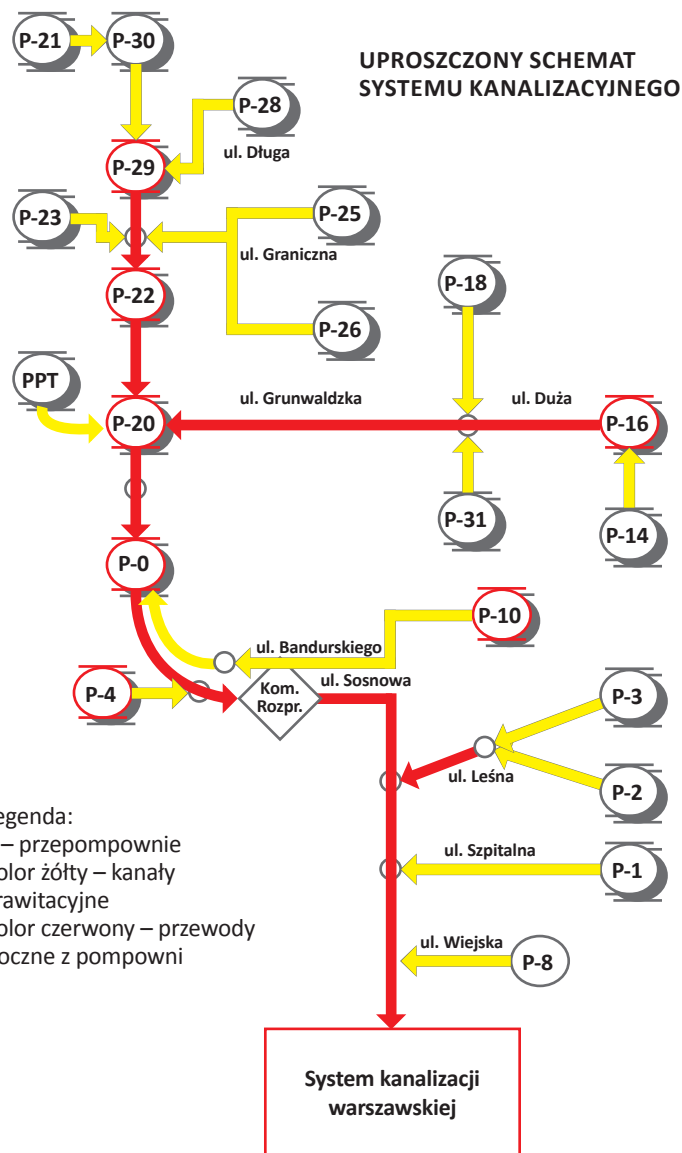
UPROSZCZONY SCHEMAT SYSTEMU KANALIZACYJNEGO

P-21
P-30
P-28
ul. Długa
P-29
P-23
P-25
ul. Graniczna
P-22
P-18
P-26
PPT
ul. Grunwaldzka
ul. Duża
P-20
P-16
P-31
P-14
P-0
P-10
ul. Bandurskiego
P-4
Kom. Rozpr.
ul. Sosnowa
P-3
ul. Leśna
P-2
ul. Szpitalna
P-1
ul. Wiejska
P-8

egenda:
– przepompownie
olor żółty – kanały rawitacyjne
olor czerwony – przewody oczne z pompowni

System kanalizacji warszawskiej